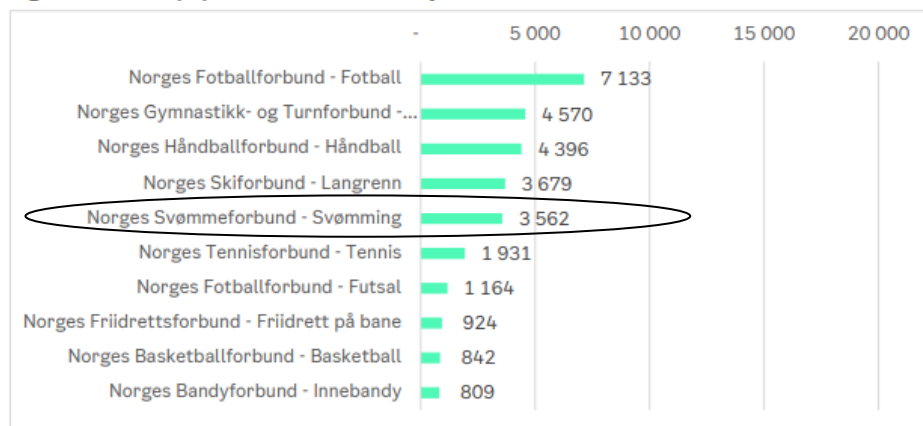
- 5 000 10 000 15 000 20 000

| | |
|---|---|
| Norges Fotballforbund - Fotball | 7 133 |
| Norges Gymnastikk- og Turnforbund -... | 4 570 |
| Norges Håndballforbund - Håndball | 4 396 |
| Norges Skiforbund - Langrenn | 3 679 |
| Norges Svømmeforbund - Svømming | 3 562 |
| Norges Tennisforbund - Tennis | 1 931 |
| Norges Fotballforbund - Futsal | 1 164 |
| Norges Friidrettsforbund - Friidrett på bane | 924 |
| Norges Basketballforbund - Basketball | 842 |
| Norges Bandyforbund - Innebandy | 809 |